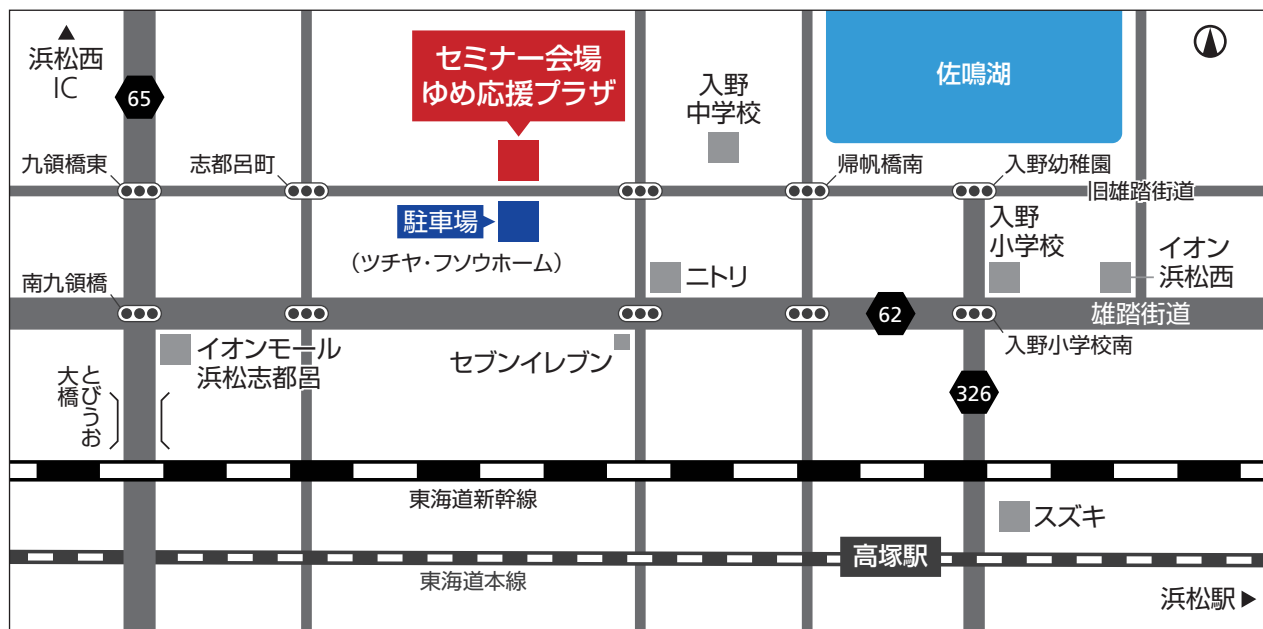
▲
浜松西
IC

65

セミナー会場
ゆめ応援プラザ

入野
中学校

佐鳴湖

九領橋東

志都呂町

帰帆橋南

入野幼稚園

旧雄踏街道

駐車場

（ツチヤ・フソウホーム）

入野
小学校

イオン
浜松西

ニトリ

南九領橋

62

雄踏街道

入野小学校南

イオンモール
浜松志都呂

セブンイレブン

326

大橋

とびうお

東海道新幹線

スズキ

高塚駅

東海道本線

浜松駅▶